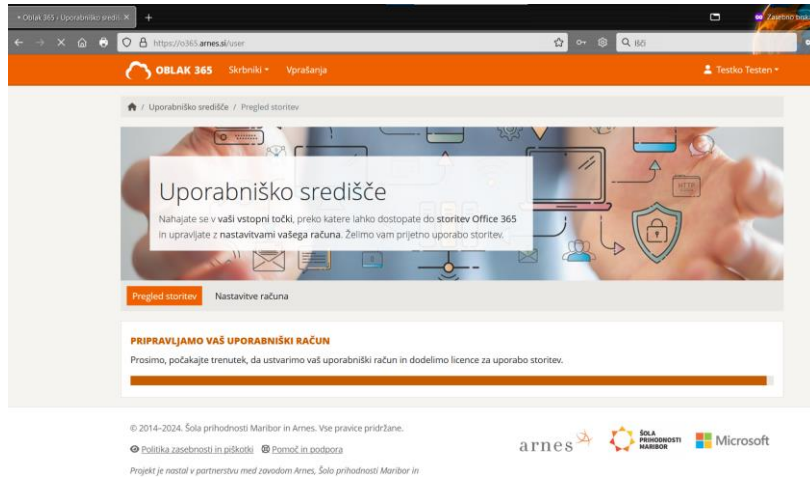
Oblak 365 | Uporabniško sredi: ×
+
Zasebno bra
https://o365.arnes.si/user
Išči

OBLAK 365 Skrbniki ▾ Vprašanja
Testko Testen ▾

/ Uporabniško središče / Pregled storitev

Uporabniško središče

Nahajate se v vaši vstopni točki, preko katere lahko dostopate do storitev Office 365 in upravljate z nastavitvami vašega računa. Želimo vam prijetno uporabo storitev.

Pregled storitev
Nastavitve računa

PRIPRAVLJAMO VAŠ UPORABNIŠKI RAČUN

Prosimo, počakajte trenutek, da ustvarimo vaš uporabniški račun in dodelimo licence za uporabo storitev.

© 2014–2024. Šola prihodnosti Maribor in Arnes. Vse pravice pridržane.

Politika zasebnosti in piškotki
Pomoč in podpora

Projekt je nastal v partnerstvu med zavodom Arnes, Šolo prihodnosti Maribor in

arnes
ŠOLA PRIHODNOSTI MARIBOR
Microsoft